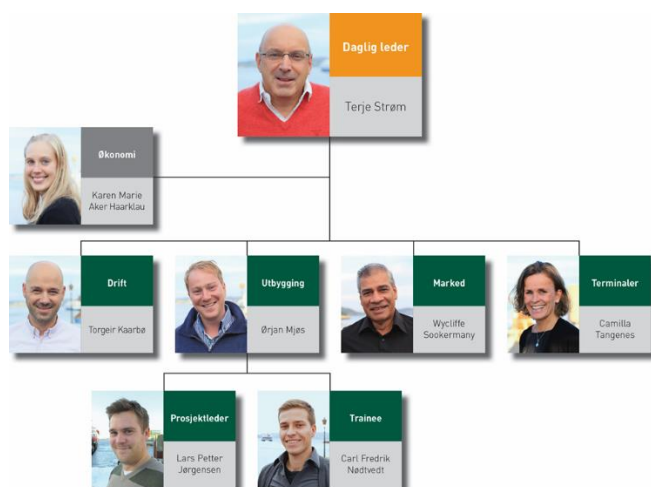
Daglig leder
Terje Strøm

Økonomi
Karen Marie Aker Haarklau

Drift
Torgeir Kaarbø

Utbygging
Ørjan Mjøs

Marked
Wycliffe Sookermany

Terminaler
Camilla Tangenes

Prosjektleder
Lars Petter Jørgensen

Trainee
Carl Fredrik Nødtvedt